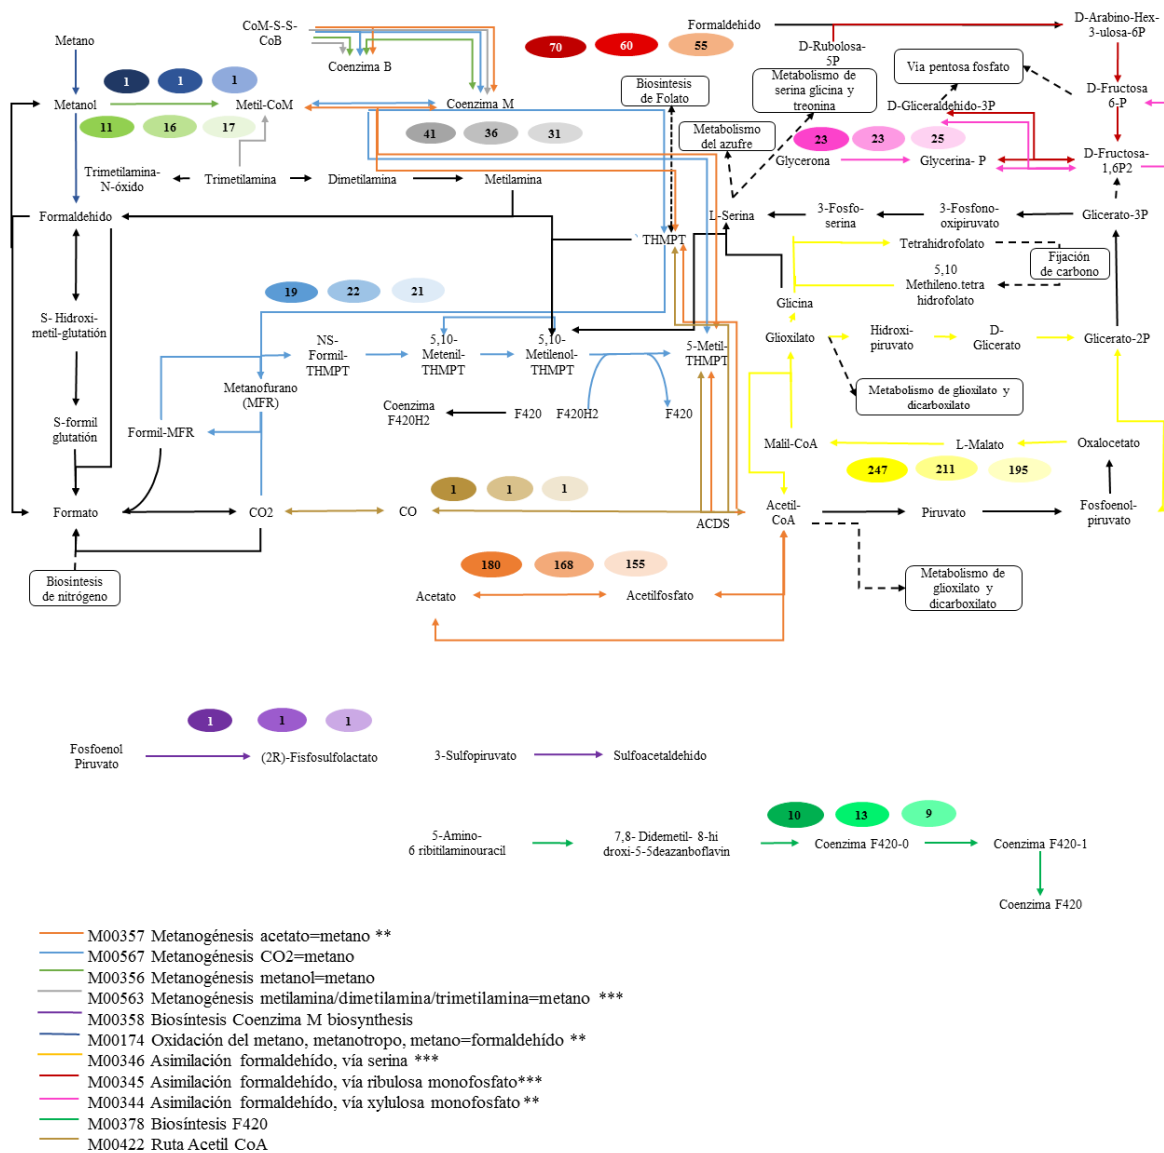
Metano

CoM-S-S-CoB

Coenzima B

70 60 55

Formaldehído

D-Arabino-Hex-3-ulosa-6P

D-Rubolosa-5P

Metabolismo de serina glicina y treonina

Via pentosa fosfato

D-Fructosa 6-P

Metanol

1 1 1

Metil-CoM

Coenzima M

Biosintesis de Folato

D-Gliceraldehído-3P

11 16 17

41 36 31

Metabolismo del azufre

23 23 25

Glycerona

Glycerina- P

D-Fructosa-1,6P2

Trimetilamina-N-óxido

Trimetilamina

Dimetilamina

Metilamina

Formaldehído

L-Serina

3-Fosfo-serina

3-Fosfono-oxipiruvato

Glicerato-3P

THMPT

Tetrahidrofolato

Fijación de carbono

5,10 Methileno.tetra hidrofolato

19 22 21

Glicina

S- Hidroxi-metil-glutatión

NS-Formil-THMPT

5,10-Metenil-THMPT

5,10-Metilenol-THMPT

5-Metil-THMPT

Glioxilato

Hidroxi-piruvato

D-Glicerato

Glicerato-2P

Metanofurano (MFR)

Metabolismo de glioxilato y dicarboxilato

S-formil glutatión

Coenzima F420H2

F420

F420H2

F420

Formil-MFR

Malil-CoA

L-Malato

Oxalocetato

247 211 195

1 1 1

Formato

CO2

CO

ACDS

Acetil-CoA

Piruvato

Fosfoenol-piruvato

Biosintesis de nitrógeno

180 168 155

Acetato

Acetilfosfato

Metabolismo de glioxilato y dicarboxilato

1 1 1

Fosfoenol Piruvato

(2R)-Fisfosulfolactato

3-Sulfopiruvato

Sulfoacetaldehido

10 13 9

5-Amino-6 ribitilaminouracil

7,8- Didemetil- 8-hi droxi-5-5deazanboflavin

Coenzima F420-0

Coenzima F420-1

Coenzima F420

M00357 Metanogénesis acetato=metano **
M00567 Metanogénesis CO2=metano
M00356 Metanogénesis metanol=metano
M00563 Metanogénesis metilamina/dimetilamina/trimetilamina=metano ***
M00358 Biosíntesis Coenzima M biosynthesis
M00174 Oxidación del metano, metanotropo, metano=formaldehído **
M00346 Asimilación formaldehído, vía serina ***
M00345 Asimilación formaldehído, vía ribulosa monofosfato***
M00344 Asimilación formaldehído, vía xylulosa monofosfato **
M00378 Biosíntesis F420
M00422 Ruta Acetil CoA